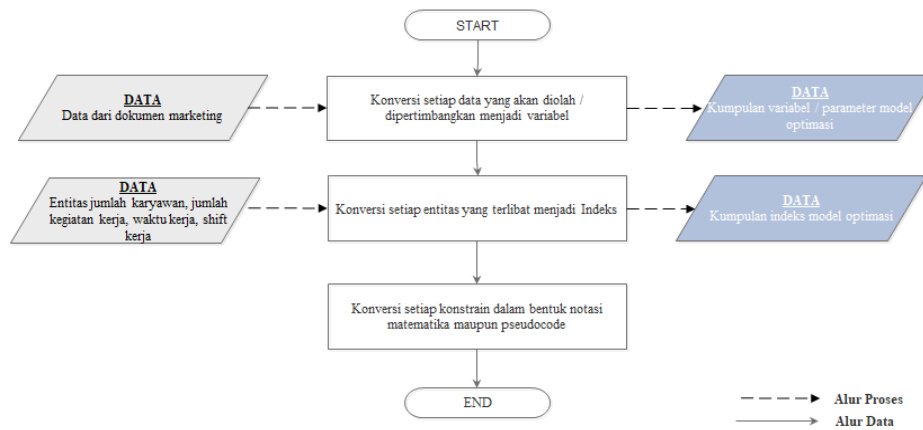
START

DATA
Data dari dokumen marketing

Konversi setiap data yang akan diolah / dipertimbangkan menjadi variabel

DATA
Kumpulan variabel / parameter model optimasi

DATA
Entitas jumlah karyawan, jumlah kegiatan kerja, waktu kerja, shift kerja

Konversi setiap entitas yang terlibat menjadi Indeks

DATA
Kumpulan indeks model optimasi

Konversi setiap konstrain dalam bentuk notasi matematika maupun pseudocode

END

Alur Proses
Alur Data